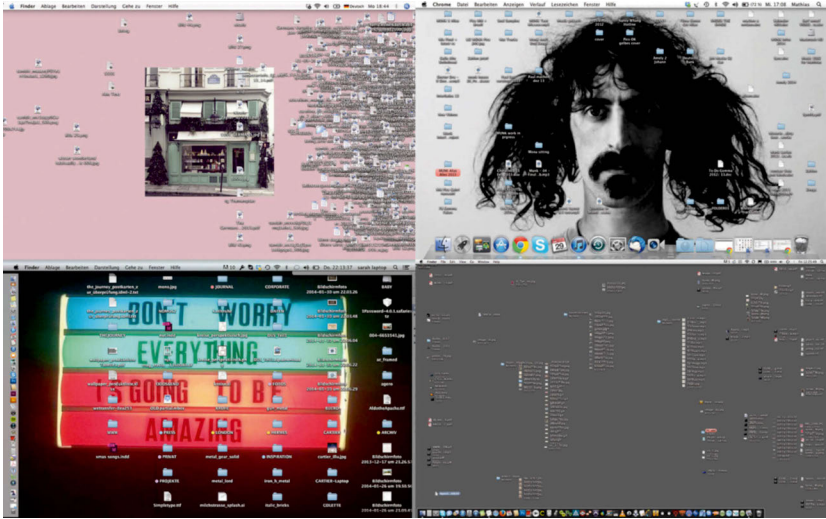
Finder Ablage Bearbeiten Darstellung Gehe zu Fenster Hilfe

Chrome Datei Bearbeiten Anzeigen Verlauf Lesezeichen Fenster Hilfe

Mi. 17:08 Mathias

Finder Ablage Bearbeiten Darstellung Gehe zu Fenster Hilfe

DON'T WORRY
EVERYTHING
IS GOING TO BE
AMAZING

menu.jpg
JOURNAL
CORPORATE
BABY
PRINT
metal_gear_solid
INSPIRATION
PROJEKTE
metal_bed
CARTER-Laptop
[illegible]